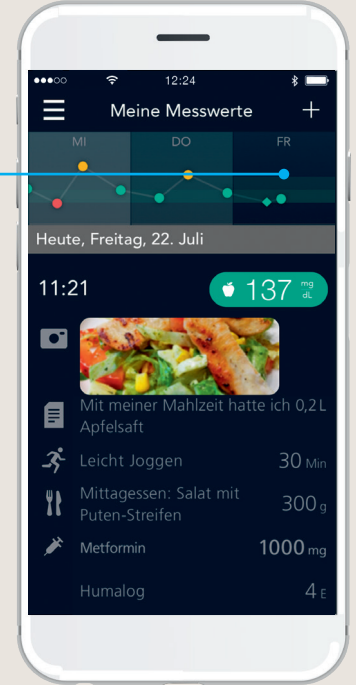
12:24

Meine Messwerte

MI
DO
FR

Heute, Freitag, 22. Juli

11:21

137 mg/dL

Mit meiner Mahlzeit hatte ich 0,2 L Apfelsaft

Leicht Joggen 30 Min

Mittagessen: Salat mit Puten-Streifen 300 g

Metformin 1000 mg

Humalog 4 E